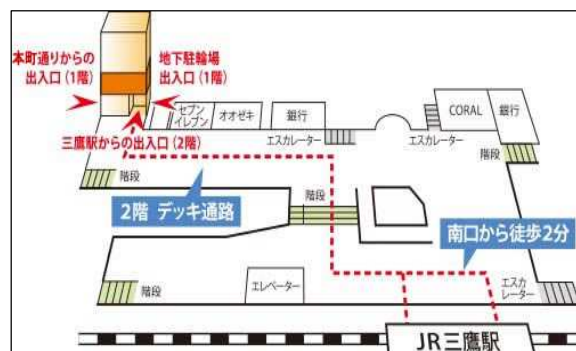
本町通りからの
出入口（1階）

地下駐輪場
出入口（1階）

三鷹駅からの出入口（2階）

セブン
イレブン

オオゼキ

銀行

CORAL

銀行

エスカレーター

エスカレーター

階段

階段

2階 デッキ通路

階段

南口から徒歩2分

階段

エレベーター

エスカ
レーター

JR三鷹駅